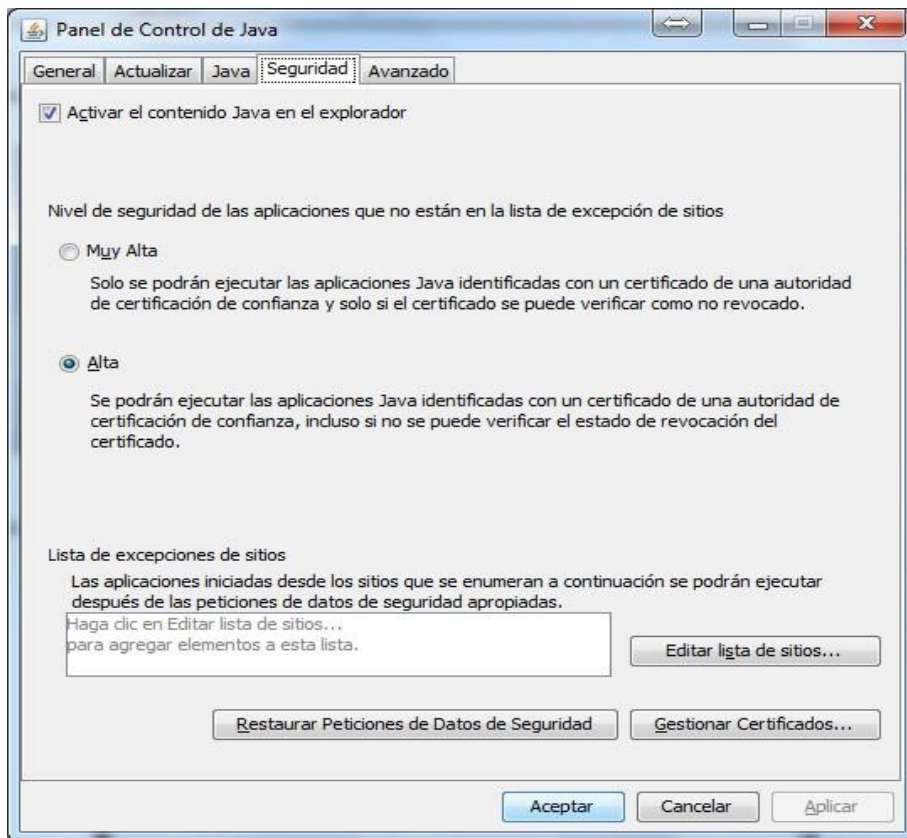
Panel de Control de Java

General | Actualizar | Java | Seguridad | Avanzado

Activar el contenido Java en el explorador

Nivel de seguridad de las aplicaciones que no están en la lista de excepción de sitios

Muy Alta

Solo se podrán ejecutar las aplicaciones Java identificadas con un certificado de una autoridad de certificación de confianza y solo si el certificado se puede verificar como no revocado.

Alta

Se podrán ejecutar las aplicaciones Java identificadas con un certificado de una autoridad de certificación de confianza, incluso si no se puede verificar el estado de revocación del certificado.

Lista de excepciones de sitios

Las aplicaciones iniciadas desde los sitios que se enumeran a continuación se podrán ejecutar después de las peticiones de datos de seguridad apropiadas.

Haga clic en Editar lista de sitios...
para agregar elementos a esta lista.

Editar lista de sitios...

Restaurar Peticiones de Datos de Seguridad

Gestionar Certificados...

Aceptar

Cancelar

Aplicar